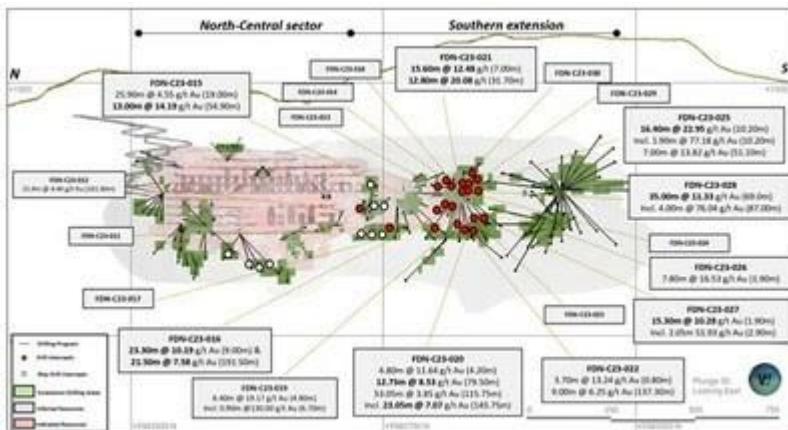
North-Central sector

Southern extension

N

S

FDN-C23-015
25.90m @ 4.55 g/t Au (19.00m)
13.00m @ 14.19 g/t Au (54.90m)

FDN-C23-018

FDN-C23-014

FDN-C23-013

FDN-C23-021
15.60m @ 12.48 g/t Au (7.00m)
12.80m @ 20.08 g/t Au (31.70m)

FDN-C23-030

FDN-C23-029

FDN-C23-025
16.40m @ 22.95 g/t Au (10.20m)
incl. 1.90m @ 77.18 g/t Au (10.20m)
7.00m @ 13.82 g/t Au (51.10m)

FDN-C23-012
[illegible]

FDN-C23-011

FDN-C23-028
35.00m @ 11.33 g/t Au (69.0m)
incl. 4.00m @ 76.04 g/t Au (87.00m)

FDN-C23-024

FDN-C23-026
7.60m @ 16.53 g/t Au (3.90m)

FDN-C23-017

FDN-C23-023

FDN-C23-027
15.30m @ 10.28 g/t Au (1.90m)
incl. 2.05m @ 53.93 g/t Au (2.90m)

FDN-C23-016
21.30m @ 10.19 g/t Au (9.00m) &
21.50m @ 7.58 g/t Au (101.50m)

FDN-C23-019
4.40m @ 19.17 g/t Au (4.80m)
incl. 0.90m @ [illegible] g/t Au (6.70m)

FDN-C23-020
4.80m @ 11.64 g/t Au (4.20m)
12.75m @ 8.51 g/t Au (79.50m)
33.05m @ 8.51 g/t Au (115.75m)
incl. 23.05m @ 7.87 g/t Au (145.75m)

FDN-C23-022
3.70m @ 13.24 g/t Au (0.80m)
9.00m @ 6.25 g/t Au (137.30m)

Drilling Program
Drill Intercepts
Step Drill Intercepts
Exploration Drilling Areas
Inferred Resources
Indicated Resources

Plunge 0°
Looking East

0 250 500 750